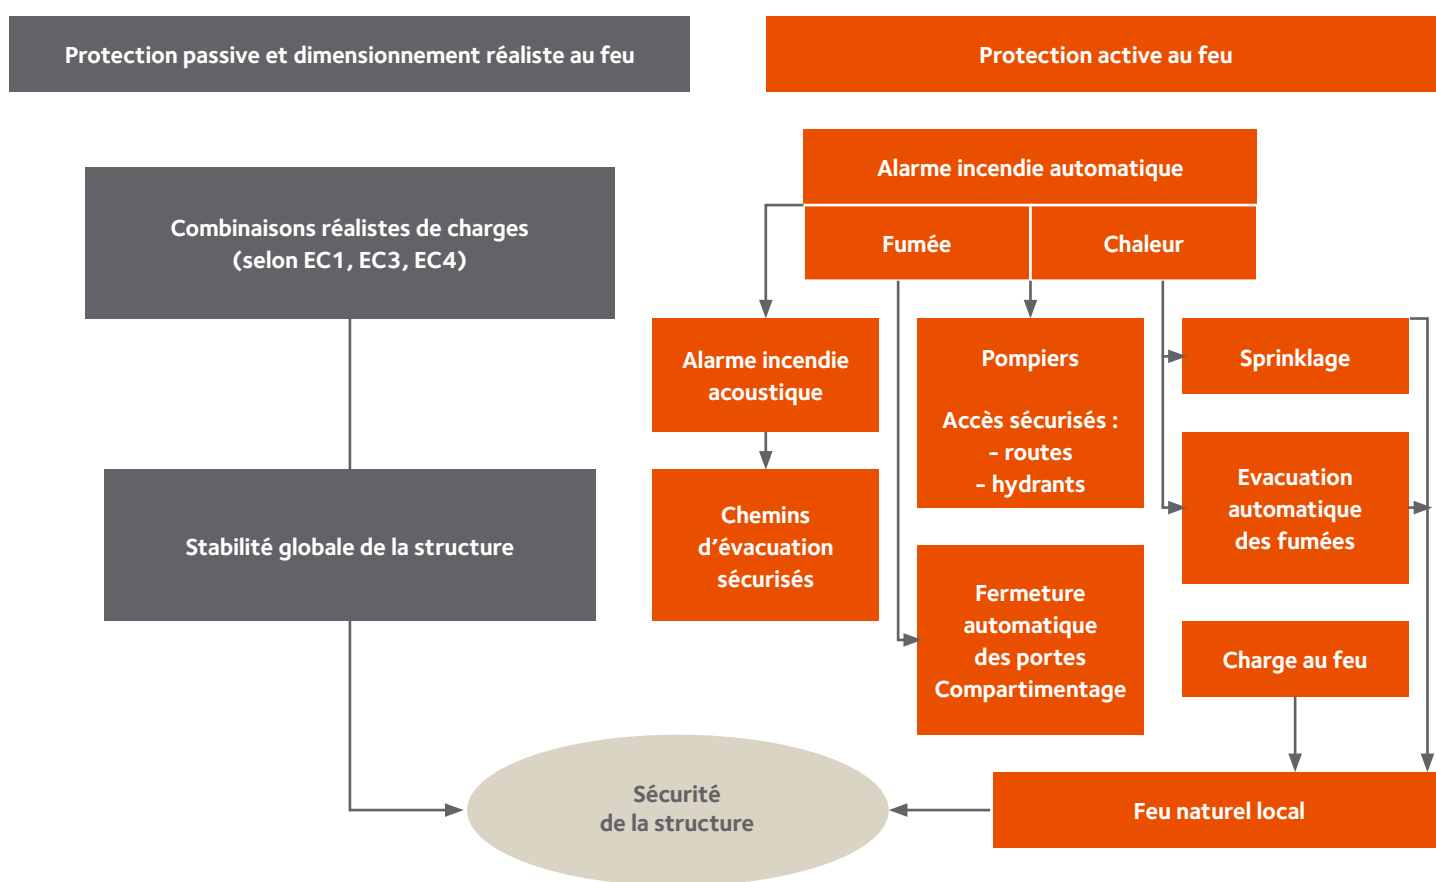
Protection passive et dimensionnement réaliste au feu

Protection active au feu

Combinaisons réalistes de charges (selon EC1, EC3, EC4)

Stabilité globale de la structure

Alarme incendie automatique

Fumée

Chaleur

Alarme incendie acoustique

Chemins d'évacuation sécurisés

Pompiers

Accès sécurisés :
- routes
- hydrants

Fermeture automatique des portes Compartimentage

Sprinklage

Evacuation automatique des fumées

Charge au feu

Feu naturel local

Sécurité de la structure